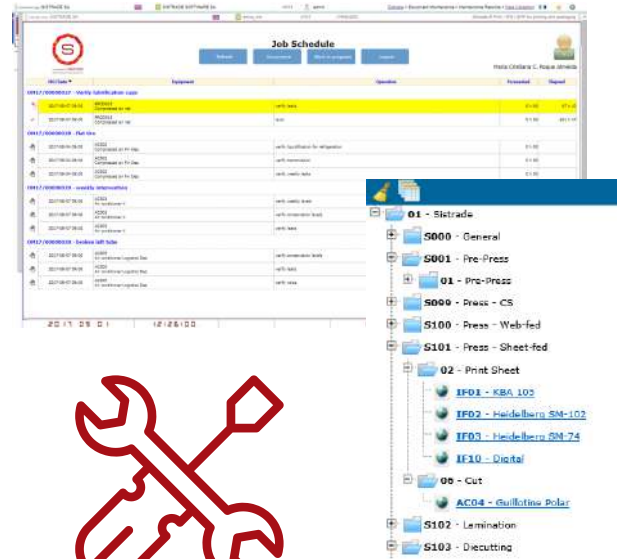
Job Schedule

Refresh

Maria Cristiana C. Roque Almeida

2017 05 01 12:26:00

01 - Sistrade
S000 - General
S001 - Pre-Press
01 - Pre-Press
S099 - Press - CS
S100 - Press - Web-fed
S101 - Press - Sheet-fed
02 - Print Sheet
IF01 - KBA 105
IF02 - Heidelberg SM-102
IF03 - Heidelberg SM-74
IF10 - Digital
08 - Cut
AC04 - Guillotine Polar
S102 - Lamination
S103 - Diecutting